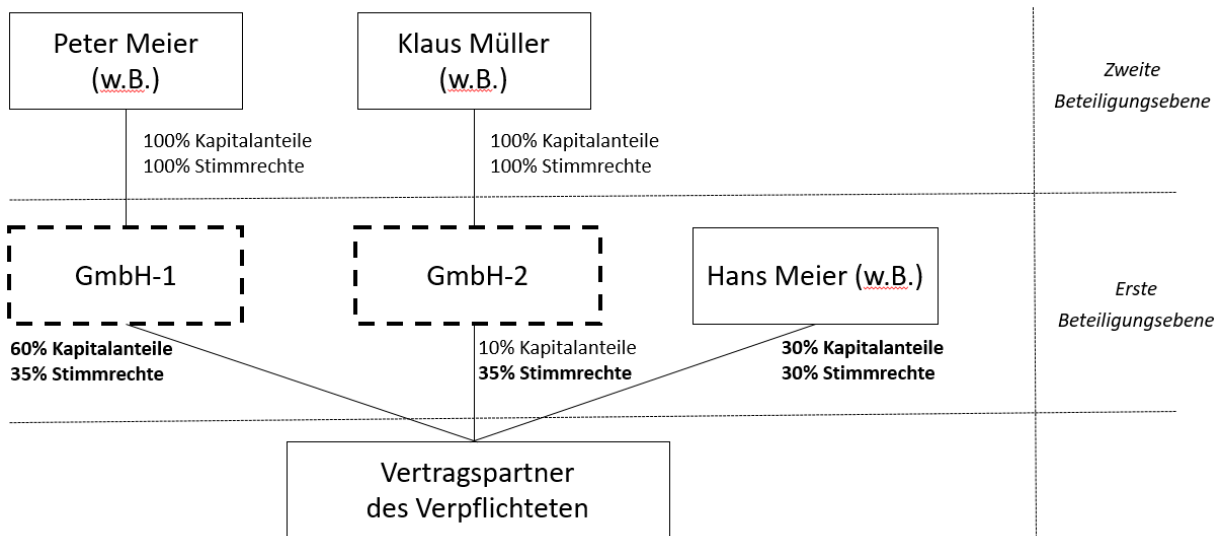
Peter Meier (w.B.)

Klaus Müller (w.B.)

Zweite Beteiligungsebene

100% Kapitalanteile
100% Stimmrechte

100% Kapitalanteile
100% Stimmrechte

GmbH-1

GmbH-2

Hans Meier (w.B.)

Erste Beteiligungsebene

**60% Kapitalanteile**
**35% Stimmrechte**

10% Kapitalanteile
**35% Stimmrechte**

**30% Kapitalanteile**
**30% Stimmrechte**

Vertragspartner des Verpflichteten